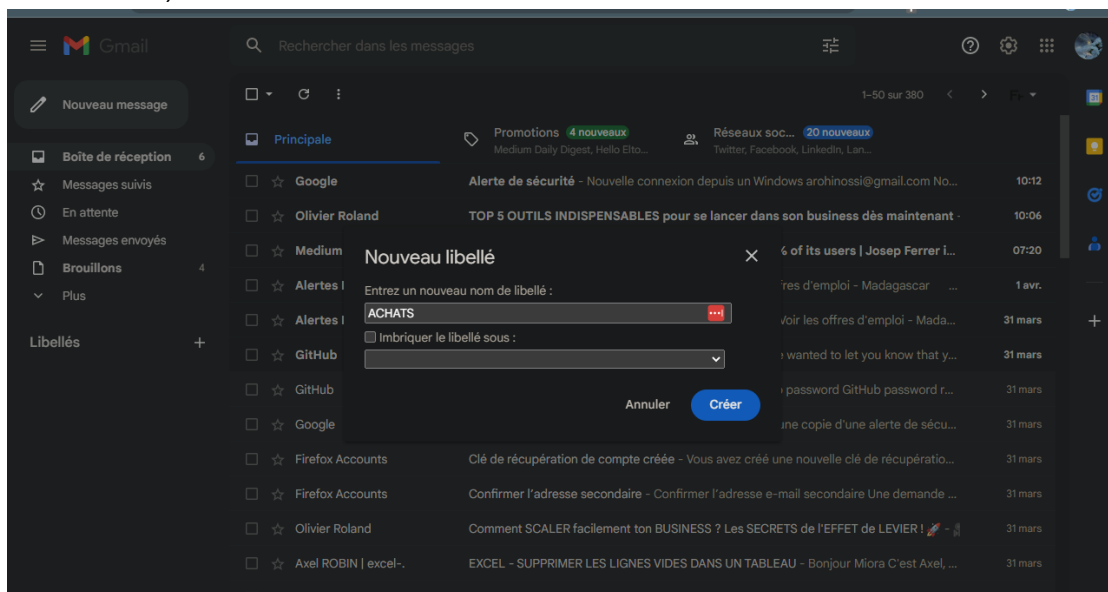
Gmail

Rechercher dans les messages

Nouveau message

Boîte de réception 6
Messages suivis
En attente
Messages envoyés
Brouillons 4
Plus

Libellés +

1–50 sur 380

Principale
Promotions 4 nouveaux
Medium Daily Digest, Hello Elto...
Réseaux soc... 20 nouveaux
Twitter, Facebook, LinkedIn, Lan...

Google — Alerte de sécurité - Nouvelle connexion depuis un Windows arohinossi@gmail.com No... 10:12
Olivier Roland — TOP 5 OUTILS INDISPENSABLES pour se lancer dans son business dès maintenant - 10:06
Medium — % of its users | Josep Ferrer i... 07:20
Alertes I — res d'emploi - Madagascar 1 avr.
Alertes I — Voir les offres d'emploi - Mada... 31 mars
GitHub — wanted to let you know that y... 31 mars
GitHub — password GitHub password r... 31 mars
Google — une copie d'une alerte de sécu... 31 mars
Firefox Accounts — Clé de récupération de compte créée - Vous avez créé une nouvelle clé de récupératio... 31 mars
Firefox Accounts — Confirmer l'adresse secondaire - Confirmer l'adresse e-mail secondaire Une demande ... 31 mars
Olivier Roland — Comment SCALER facilement ton BUSINESS ? Les SECRETS de l'EFFET de LEVIER ! 31 mars
Axel ROBIN | excel-. — EXCEL - SUPPRIMER LES LIGNES VIDES DANS UN TABLEAU - Bonjour Miora C'est Axel, ... 31 mars

Nouveau libellé
Entrez un nouveau nom de libellé :
ACHATS
Imbriquer le libellé sous :
Annuler
Créer